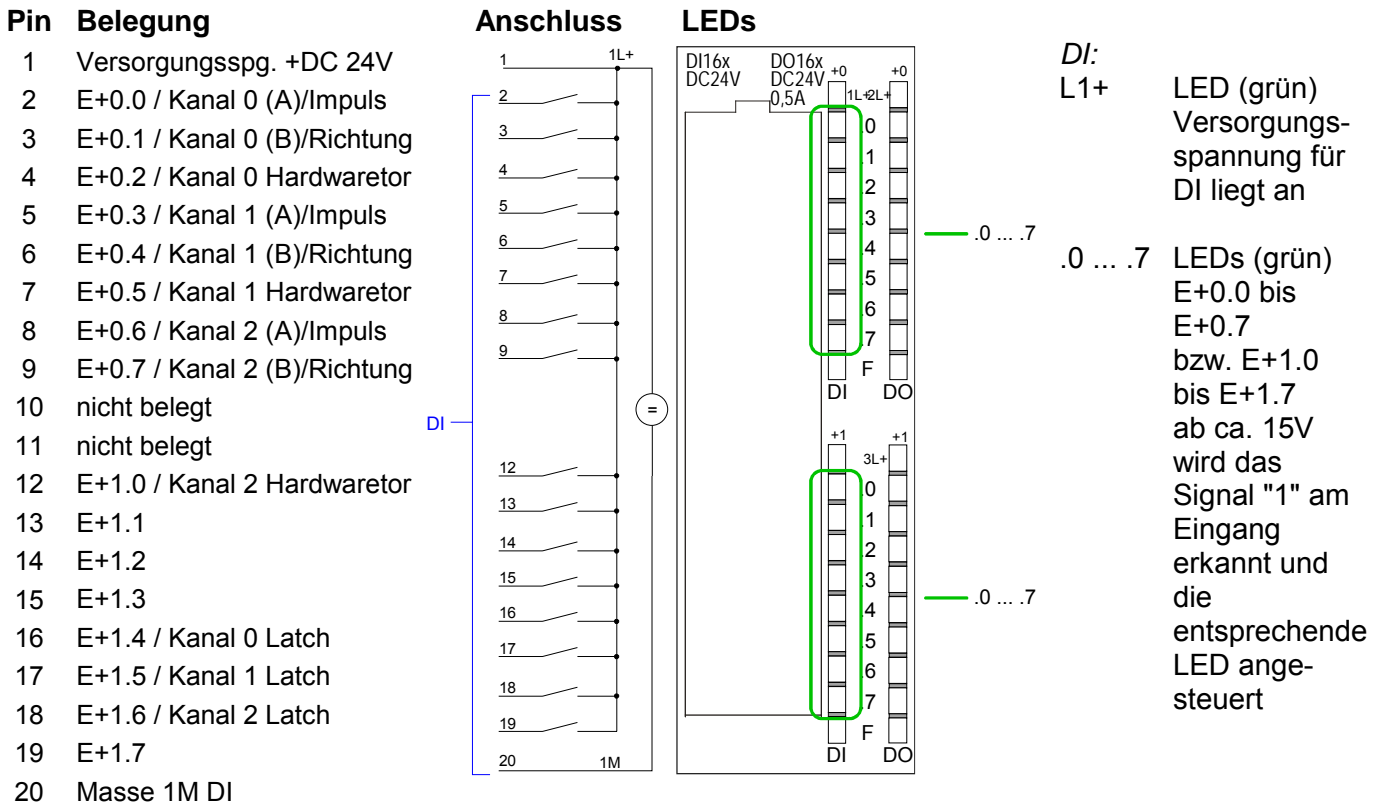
| Pin | Belegung |
|---|---|
| 1 | Versorgungsspg. +DC 24V |
| 2 | E+0.0 / Kanal 0 (A)/Impuls |
| 3 | E+0.1 / Kanal 0 (B)/Richtung |
| 4 | E+0.2 / Kanal 0 Hardwaretor |
| 5 | E+0.3 / Kanal 1 (A)/Impuls |
| 6 | E+0.4 / Kanal 1 (B)/Richtung |
| 7 | E+0.5 / Kanal 1 Hardwaretor |
| 8 | E+0.6 / Kanal 2 (A)/Impuls |
| 9 | E+0.7 / Kanal 2 (B)/Richtung |
| 10 | nicht belegt |
| 11 | nicht belegt |
| 12 | E+1.0 / Kanal 2 Hardwaretor |
| 13 | E+1.1 |
| 14 | E+1.2 |
| 15 | E+1.3 |
| 16 | E+1.4 / Kanal 0 Latch |
| 17 | E+1.5 / Kanal 1 Latch |
| 18 | E+1.6 / Kanal 2 Latch |
| 19 | E+1.7 |
| 20 | Masse 1M DI |

Anschluss

1 1L+
2
3
4
5
6
7
8
9
DI
=
12
13
14
15
16
17
18
19
20 1M

LEDs

DI16x DC24V
DO16x DC24V 0,5A
+0 +0
1L+ 2L+
0
1
2
3
4
5
6
7
F
DI DO
.0 ... .7
+1 +1
3L+
0
1
2
3
4
5
6
7
F
DI DO
.0 ... .7

DI:
L1+ LED (grün) Versorgungsspannung für DI liegt an

.0 ... .7 LEDs (grün) E+0.0 bis E+0.7 bzw. E+1.0 bis E+1.7 ab ca. 15V wird das Signal "1" am Eingang erkannt und die entsprechende LED angesteuert